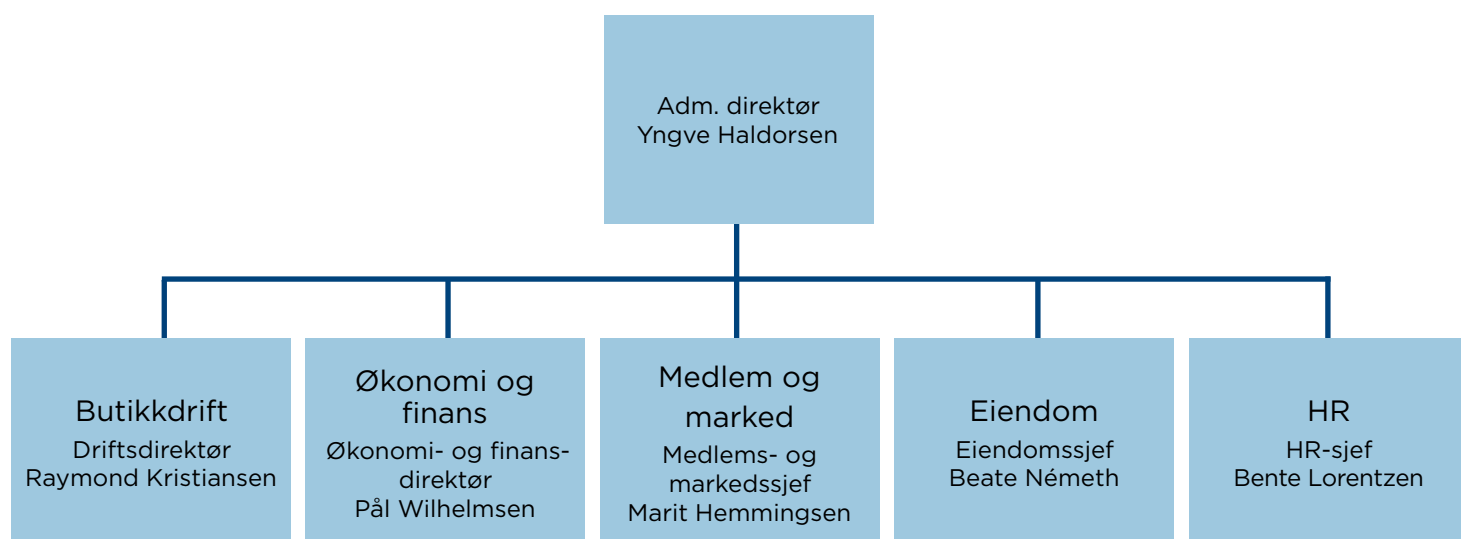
Adm. direktør
Yngve Haldorsen

Butikkdrift
Driftsdirektør
Raymond Kristiansen

Økonomi og finans
Økonomi- og finansdirektør
Pål Wilhelmsen

Medlem og marked
Medlems- og markedssjef
Marit Hemmingsen

Eiendom
Eiendomssjef
Beate Németh

HR
HR-sjef
Bente Lorentzen